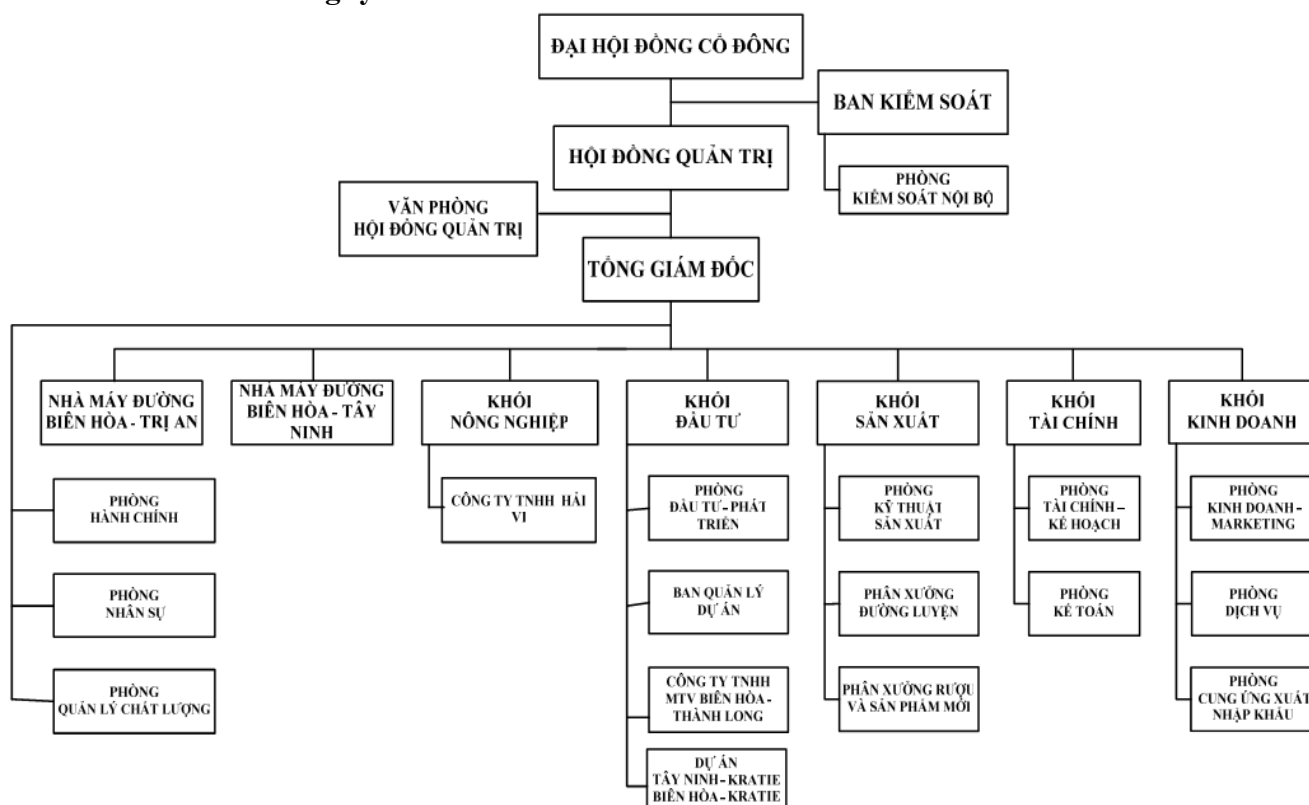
ĐẠI HỘI ĐỒNG CỔ ĐÔNG

BAN KIỂM SOÁT

HỘI ĐỒNG QUẢN TRỊ

PHÒNG KIỂM SOÁT NỘI BỘ

VĂN PHÒNG HỘI ĐỒNG QUẢN TRỊ

TỔNG GIÁM ĐỐC

NHÀ MÁY ĐƯỜNG BIÊN HÒA - TRỊ AN

NHÀ MÁY ĐƯỜNG BIÊN HÒA - TÂY NINH

KHỐI NÔNG NGHIỆP

KHỐI ĐẦU TƯ

KHỐI SẢN XUẤT

KHỐI TÀI CHÍNH

KHỐI KINH DOANH

PHÒNG HÀNH CHÍNH

PHÒNG NHÂN SỰ

PHÒNG QUẢN LÝ CHẤT LƯỢNG

CÔNG TY TNHH HẢI VI

PHÒNG ĐẦU TƯ - PHÁT TRIỂN

BAN QUẢN LÝ DỰ ÁN

CÔNG TY TNHH MTV BIÊN HÒA - THÀNH LONG

DỰ ÁN TÂY NINH - KRATIE BIÊN HÒA - KRATIE

PHÒNG KỸ THUẬT SẢN XUẤT

PHÂN XƯỞNG ĐƯỜNG LUYỆN

PHÂN XƯỞNG RƯỢU VÀ SẢN PHẨM MỚI

PHÒNG TÀI CHÍNH - KẾ HOẠCH

PHÒNG KẾ TOÁN

PHÒNG KINH DOANH - MARKETING

PHÒNG DỊCH VỤ

PHÒNG CUNG ỨNG XUẤT NHẬP KHẨU